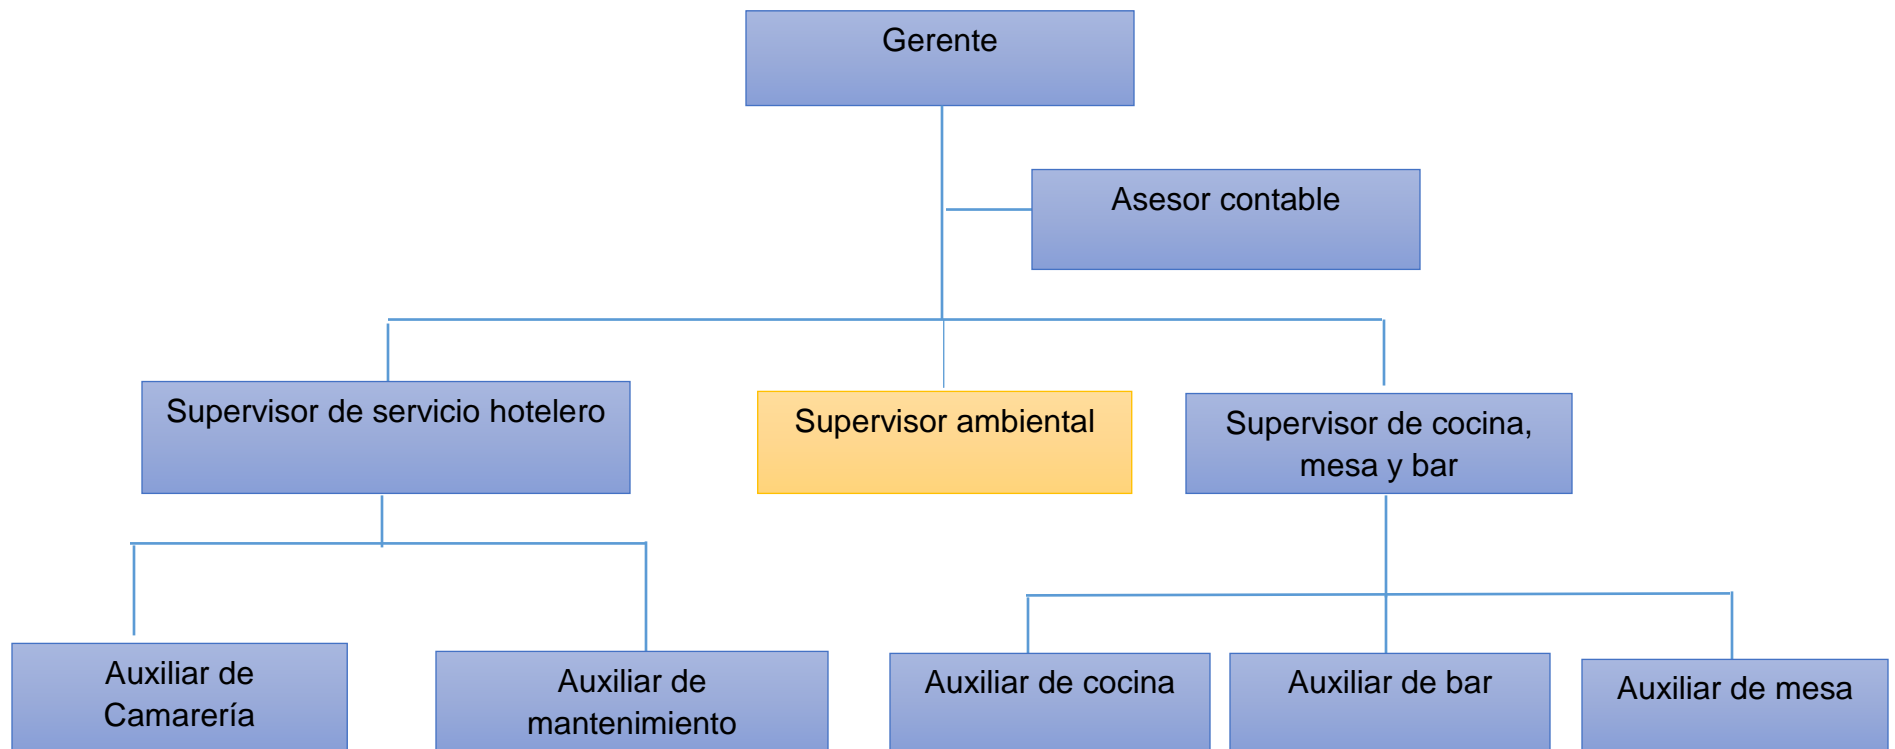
Gerente

Asesor contable

Supervisor de servicio hotelero

Supervisor ambiental

Supervisor de cocina, mesa y bar

Auxiliar de Camarería

Auxiliar de mantenimiento

Auxiliar de cocina

Auxiliar de bar

Auxiliar de mesa